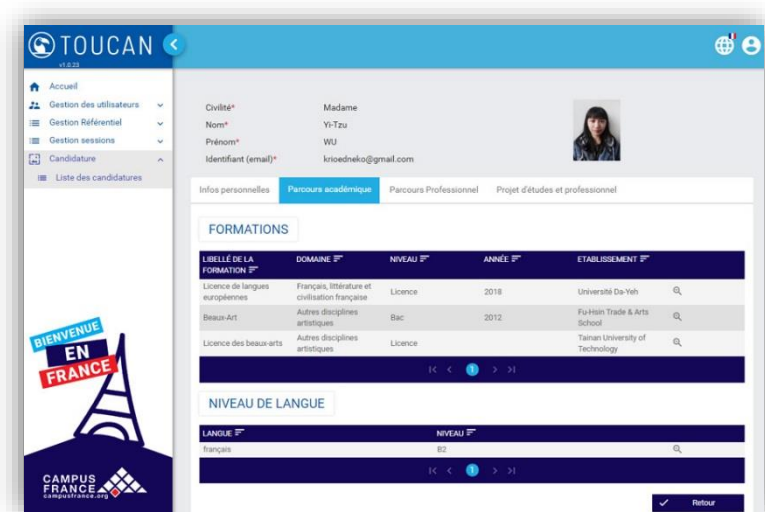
TOUCAN
v1.0.23

Accueil
Gestion des utilisateurs
Gestion Référentiel
Gestion sessions
Candidature
Liste des candidatures

BIENVENUE
EN
FRANCE

CAMPUS
FRANCE
campusfrance.org

Civilité* Madame
Nom* Yi-Tzu
Prénom* WU
Identifiant (email)* krioedneko@gmail.com

Infos personnelles | Parcours académique | Parcours Professionnel | Projet d'études et professionnel

FORMATIONS

| LIBELLÉ DE LA FORMATION | DOMAINE | NIVEAU | ANNÉE | ETABLISSEMENT |
|---|---|---|---|---|
| Licence de langues européennes | Français, littérature et civilisation française | Licence | 2018 | Université Da-Yeh |
| Beaux-Art | Autres disciplines artistiques | Bac | 2012 | Fu-Hsin Trade & Arts School |
| Licence des beaux-arts | Autres disciplines artistiques | Licence | | Tainan University of Technology |

1

NIVEAU DE LANGUE

| LANGUE | NIVEAU |
|---|---|
| français | B2 |

1

Retour